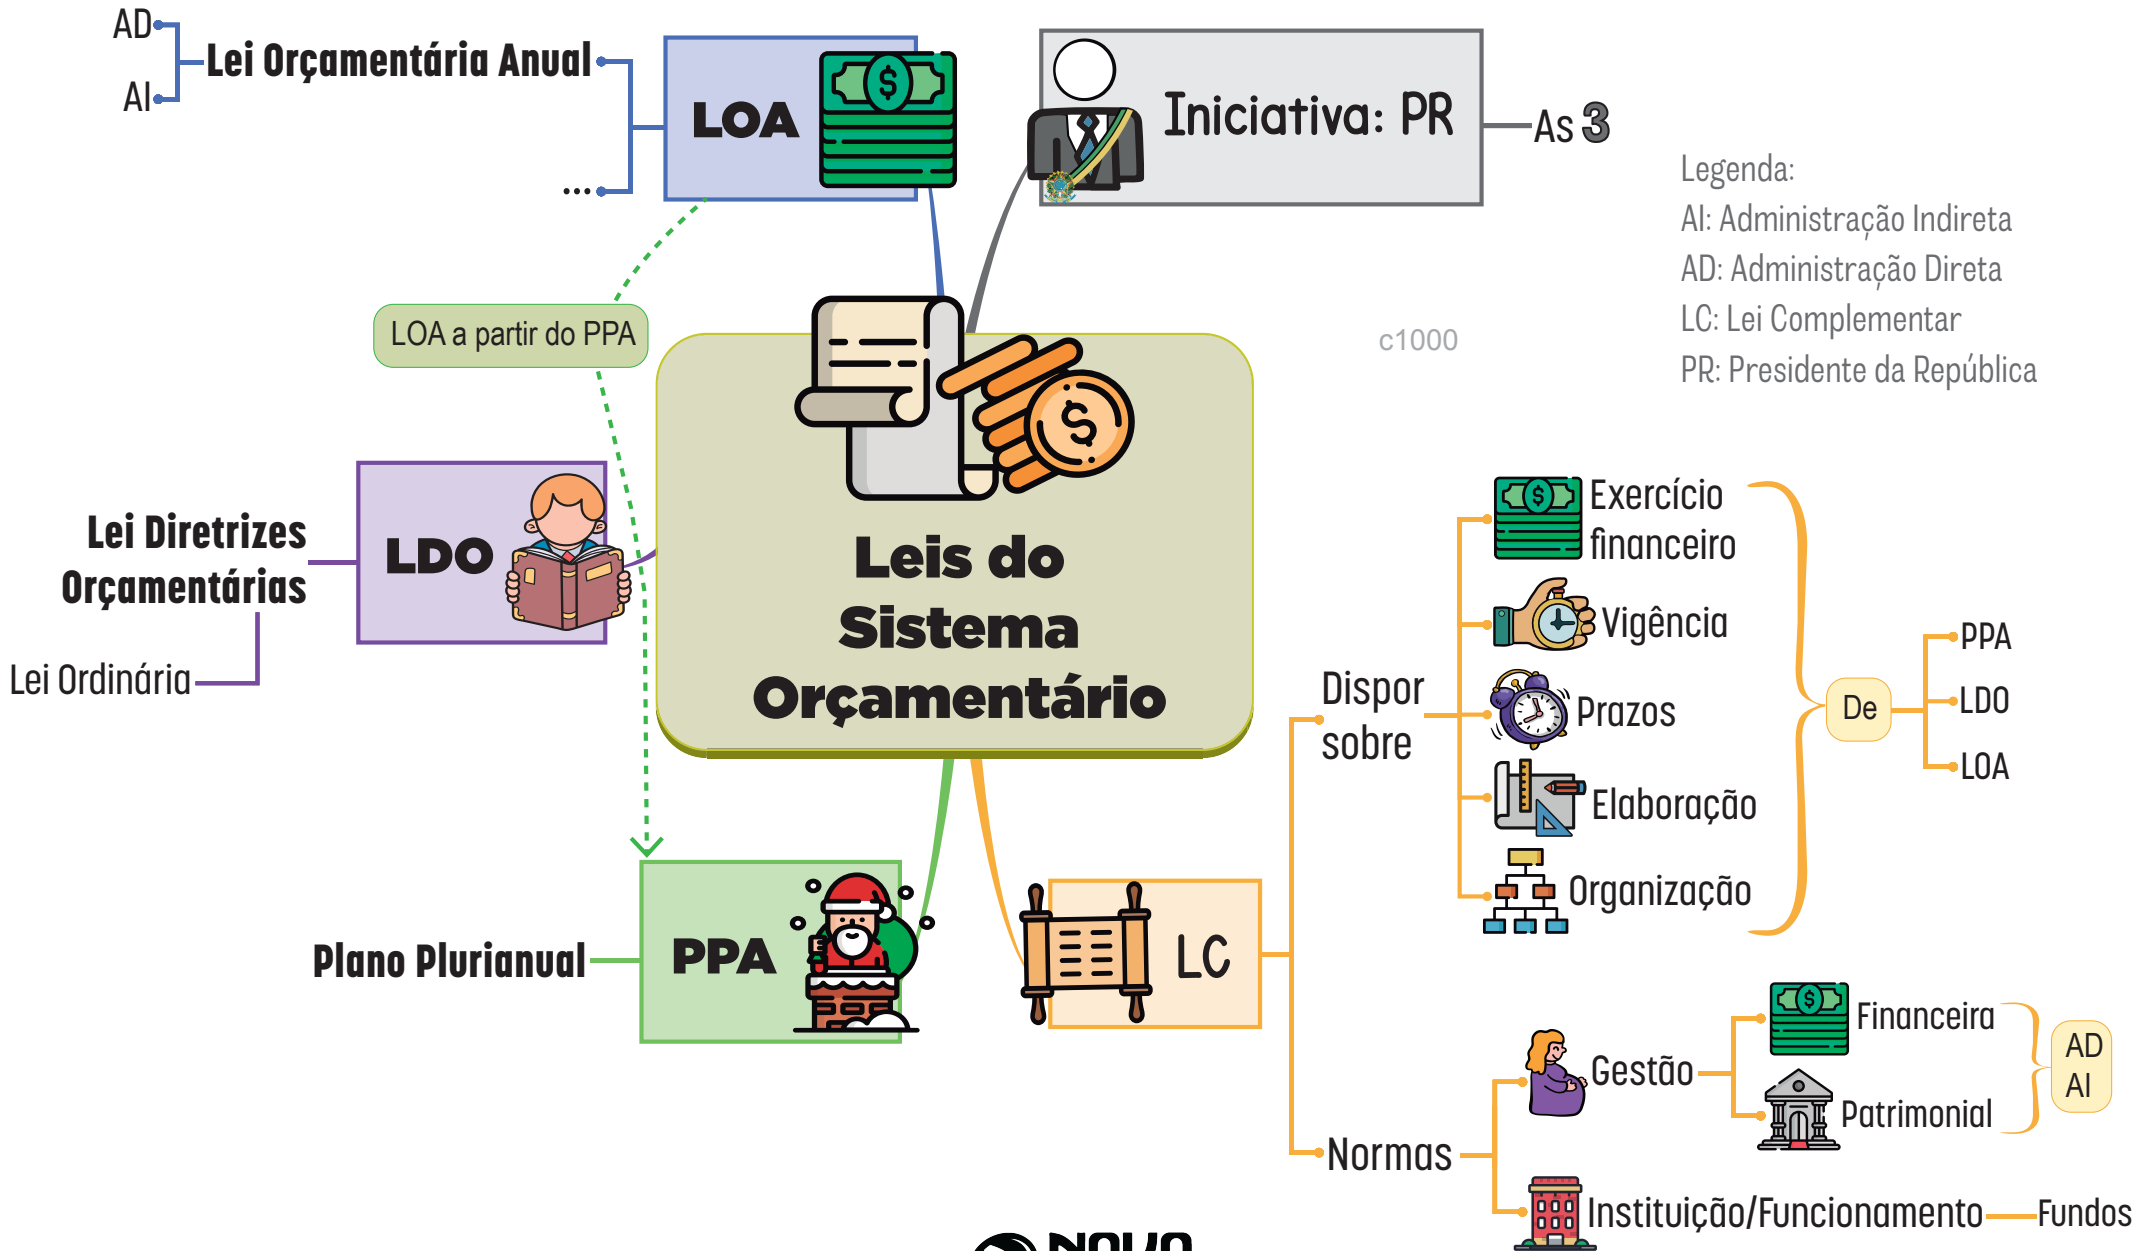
AD
AI
Lei Orçamentária Anual
...
LOA
Iniciativa: PR
As 3
Legenda:
AI: Administração Indireta
AD: Administração Direta
LC: Lei Complementar
PR: Presidente da República
c1000
LOA a partir do PPA
Lei Diretrizes Orçamentárias
LDO
Lei Ordinária
Leis do Sistema Orçamentário
Dispor sobre
Exercício financeiro
Vigência
Prazos
Elaboração
Organização
De
PPA
LDO
LOA
Plano Plurianual
PPA
LC
Gestão
Financeira
Patrimonial
AD
AI
Normas
Instituição/Funcionamento
Fundos